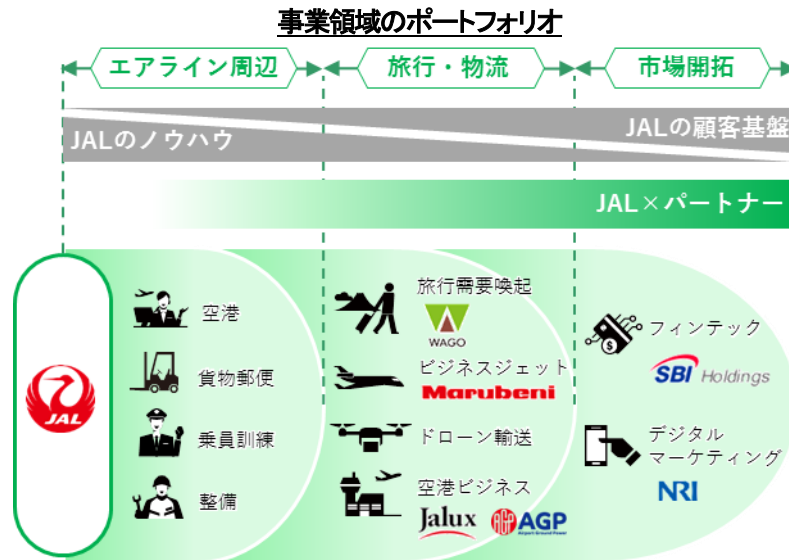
事業領域のポートフォリオ

エアライン周辺

旅行・物流

市場開拓

JALのノウハウ

JALの顧客基盤

JAL×パートナー

JAL

空港

貨物郵便

乗員訓練

整備

旅行需要喚起

WAGO

ビジネスジェット

Marubeni

ドローン輸送

空港ビジネス

Jalux

AGP

Airport Ground Power

フィンテック

SBI Holdings

デジタル マーケティング

NRI